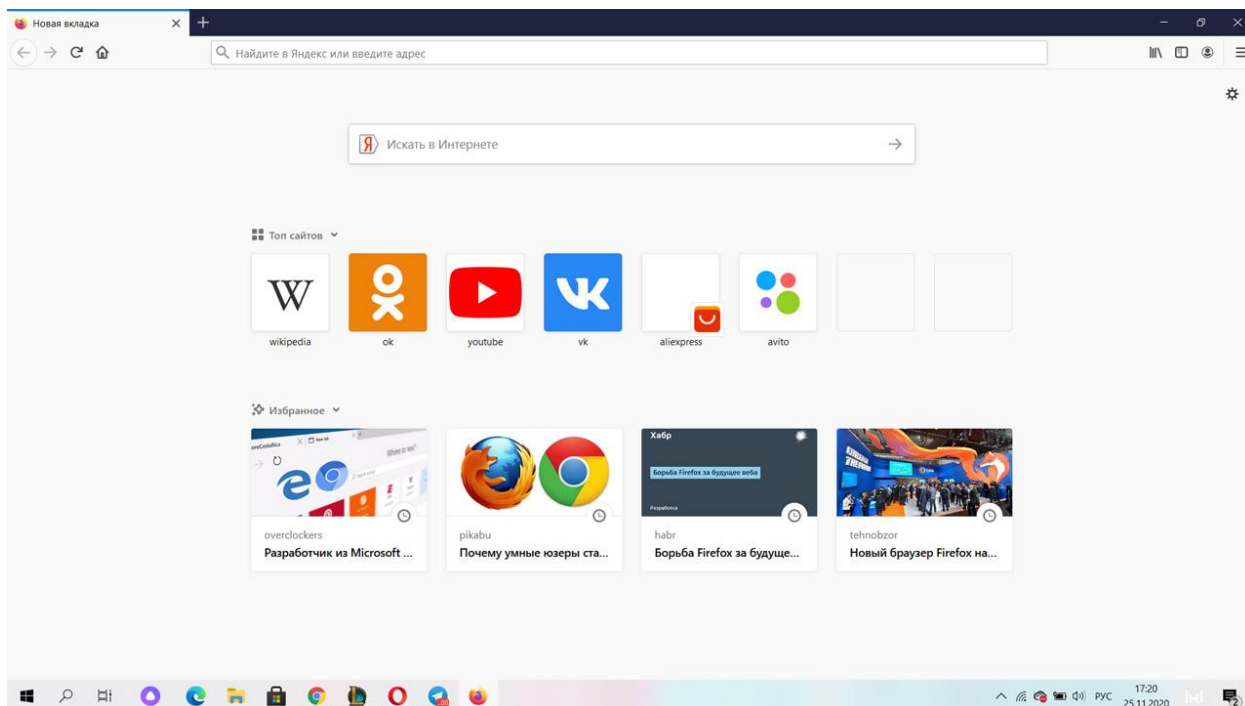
Новая вкладка

Найдите в Яндекс или введите адрес

Я Искать в Интернете

Топ сайтов

W
wikipedia
ok
youtube
vk
aliexpress
avito

Избранное

Хабр
Борьба Firefox за будущее веба

overclockers
Разработчик из Microsoft ...

pikabu
Почему умные юзеры ста...

habr
Борьба Firefox за будуще...

tehnobzor
Новый браузер Firefox на...

РУС 17:20 25.11.2020